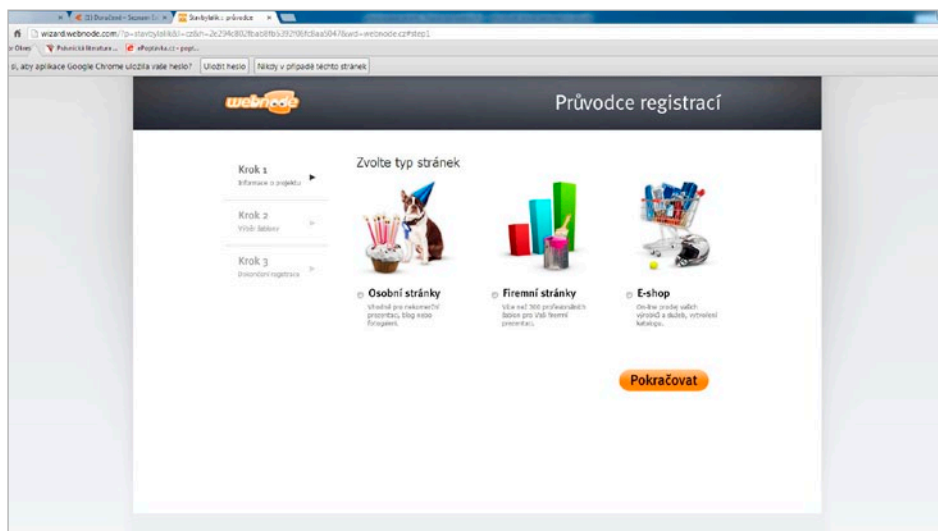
(3) Doračené - Seznam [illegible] ×   Stavbyfalik : průvodce ×

wizard.webnode.com/?p=stavbyfalik&l=cz&h=2e294c802fbab8fb5392f06fc8aa5047&wd=webnode.cz#step1

Okres   Polemická literatura...   ePoptávka.cz - popt...

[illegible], aby aplikace Google Chrome uložila vaše heslo?   Uložit heslo   Nikdy v případě těchto stránek

webnode

Průvodce registrací

Krok 1
Informace o projektu

Krok 2
Výběr šablony

Krok 3
Dokončení registrace

Zvolte typ stránek

Osobní stránky
Vhodné pro nekomerční prezentaci, blog nebo fotogalerii.

Firemní stránky
Více než 300 profesionálních šablon pro Vaši firemní prezentaci.

E-shop
On-line prodej vašich výrobků a služeb, vytvoření katalogu.

Pokračovat